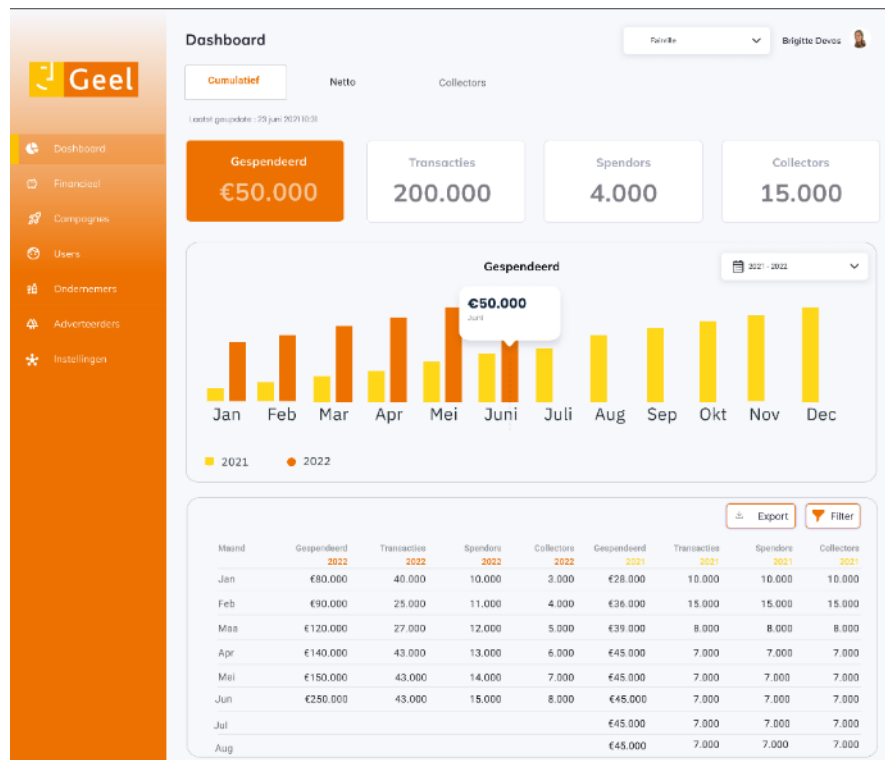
Geel

Dashboard
Financieel
Campagnes
Users
Ondernemers
Adverteerders
Instellingen

Dashboard

Familie

Brigitte Devos

Cumulatief
Netto
Collectors

Laatst geupdate : 23 juni 2021 10:31

Gespendeerd
€50.000

Transacties
200.000

Spendors
4.000

Collectors
15.000

Gespendeerd

2021 - 2022

€50.000
Juni

Jan Feb Mar Apr Mei Juni Juli Aug Sep Okt Nov Dec

2021 2022

Export
Filter

| Maand | Gespendeerd 2022 | Transacties 2022 | Spendors 2022 | Collectors 2022 | Gespendeerd 2021 | Transacties 2021 | Spendors 2021 | Collectors 2021 |
|---|---|---|---|---|---|---|---|---|
| Jan | €80.000 | 40.000 | 10.000 | 3.000 | €28.000 | 10.000 | 10.000 | 10.000 |
| Feb | €90.000 | 25.000 | 11.000 | 4.000 | €36.000 | 15.000 | 15.000 | 15.000 |
| Maa | €120.000 | 27.000 | 12.000 | 5.000 | €39.000 | 8.000 | 8.000 | 8.000 |
| Apr | €140.000 | 43.000 | 13.000 | 6.000 | €45.000 | 7.000 | 7.000 | 7.000 |
| Mei | €150.000 | 43.000 | 14.000 | 7.000 | €45.000 | 7.000 | 7.000 | 7.000 |
| Jun | €250.000 | 43.000 | 15.000 | 8.000 | €45.000 | 7.000 | 7.000 | 7.000 |
| Jul | | | | | €45.000 | 7.000 | 7.000 | 7.000 |
| Aug | | | | | €45.000 | 7.000 | 7.000 | 7.000 |